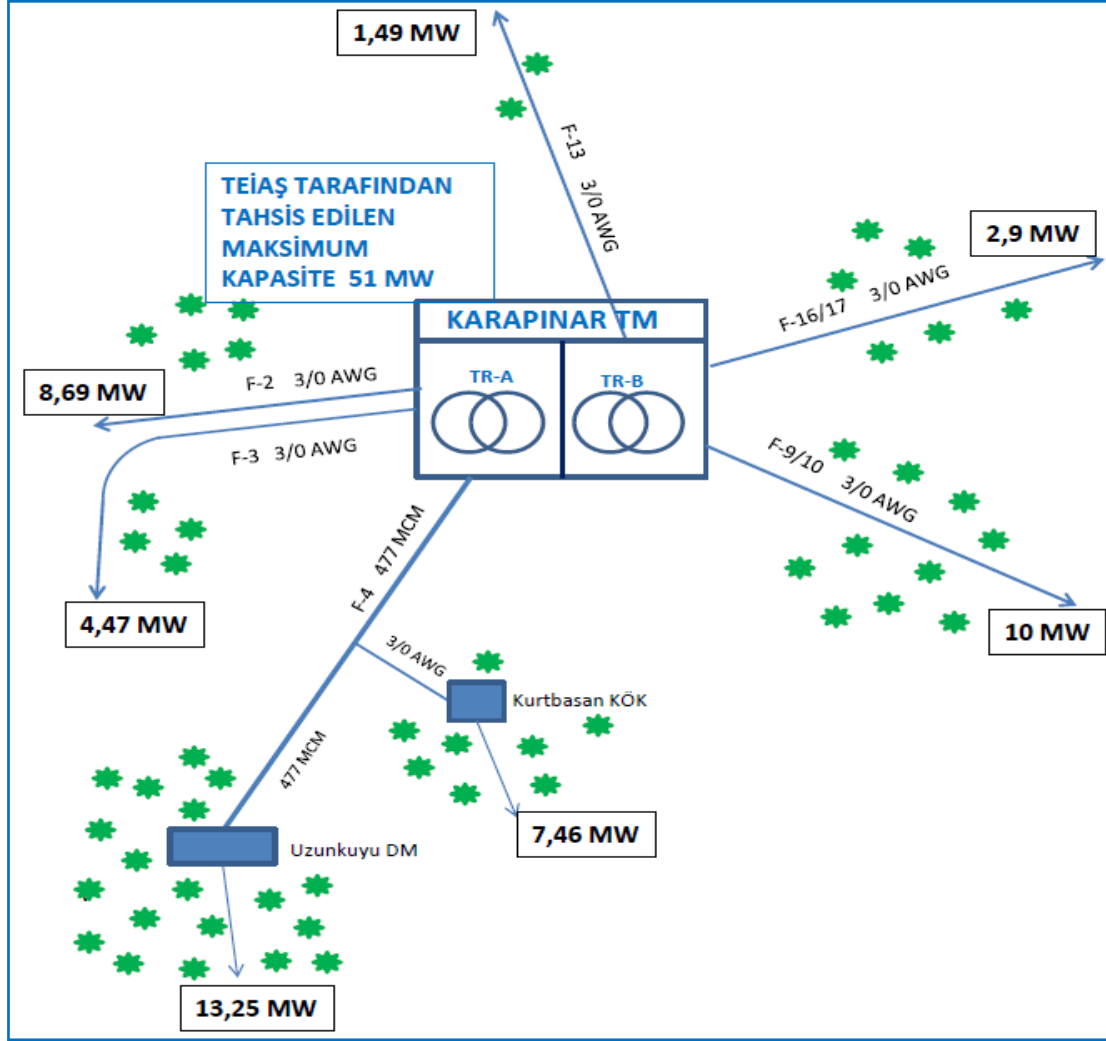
1,49 MW

F-13 3/0 AWG

TEİAŞ TARAFINDAN TAHSİS EDİLEN MAKSİMUM KAPASİTE 51 MW

2,9 MW

F-16/17 3/0 AWG

KARAPINAR TM

TR-A

TR-B

8,69 MW

F-2 3/0 AWG

F-3 3/0 AWG

F-9/10 3/0 AWG

F-4 477 MCM

4,47 MW

10 MW

3/0 AWG

Kurtbasan KÖK

477 MCM

7,46 MW

Uzunkuyu DM

13,25 MW